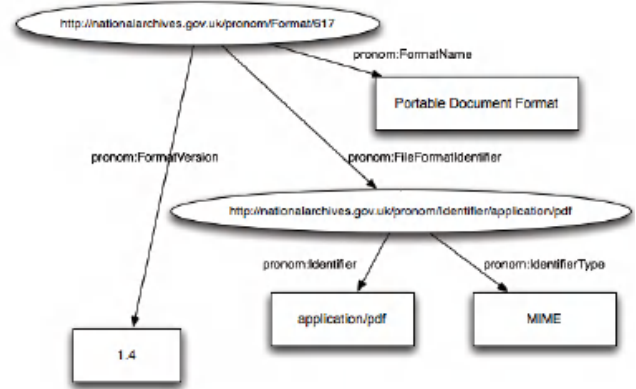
http://nationalarchives.gov.uk/pronom/Format/617

pronom:FormatName

Portable Document Format

pronom:FormatVersion

pronom:FileFormatIdentifier

http://nationalarchives.gov.uk/pronom/Identifier/application/pdf

pronom:Identifier

pronom:IdentifierType

application/pdf

MIME

1.4